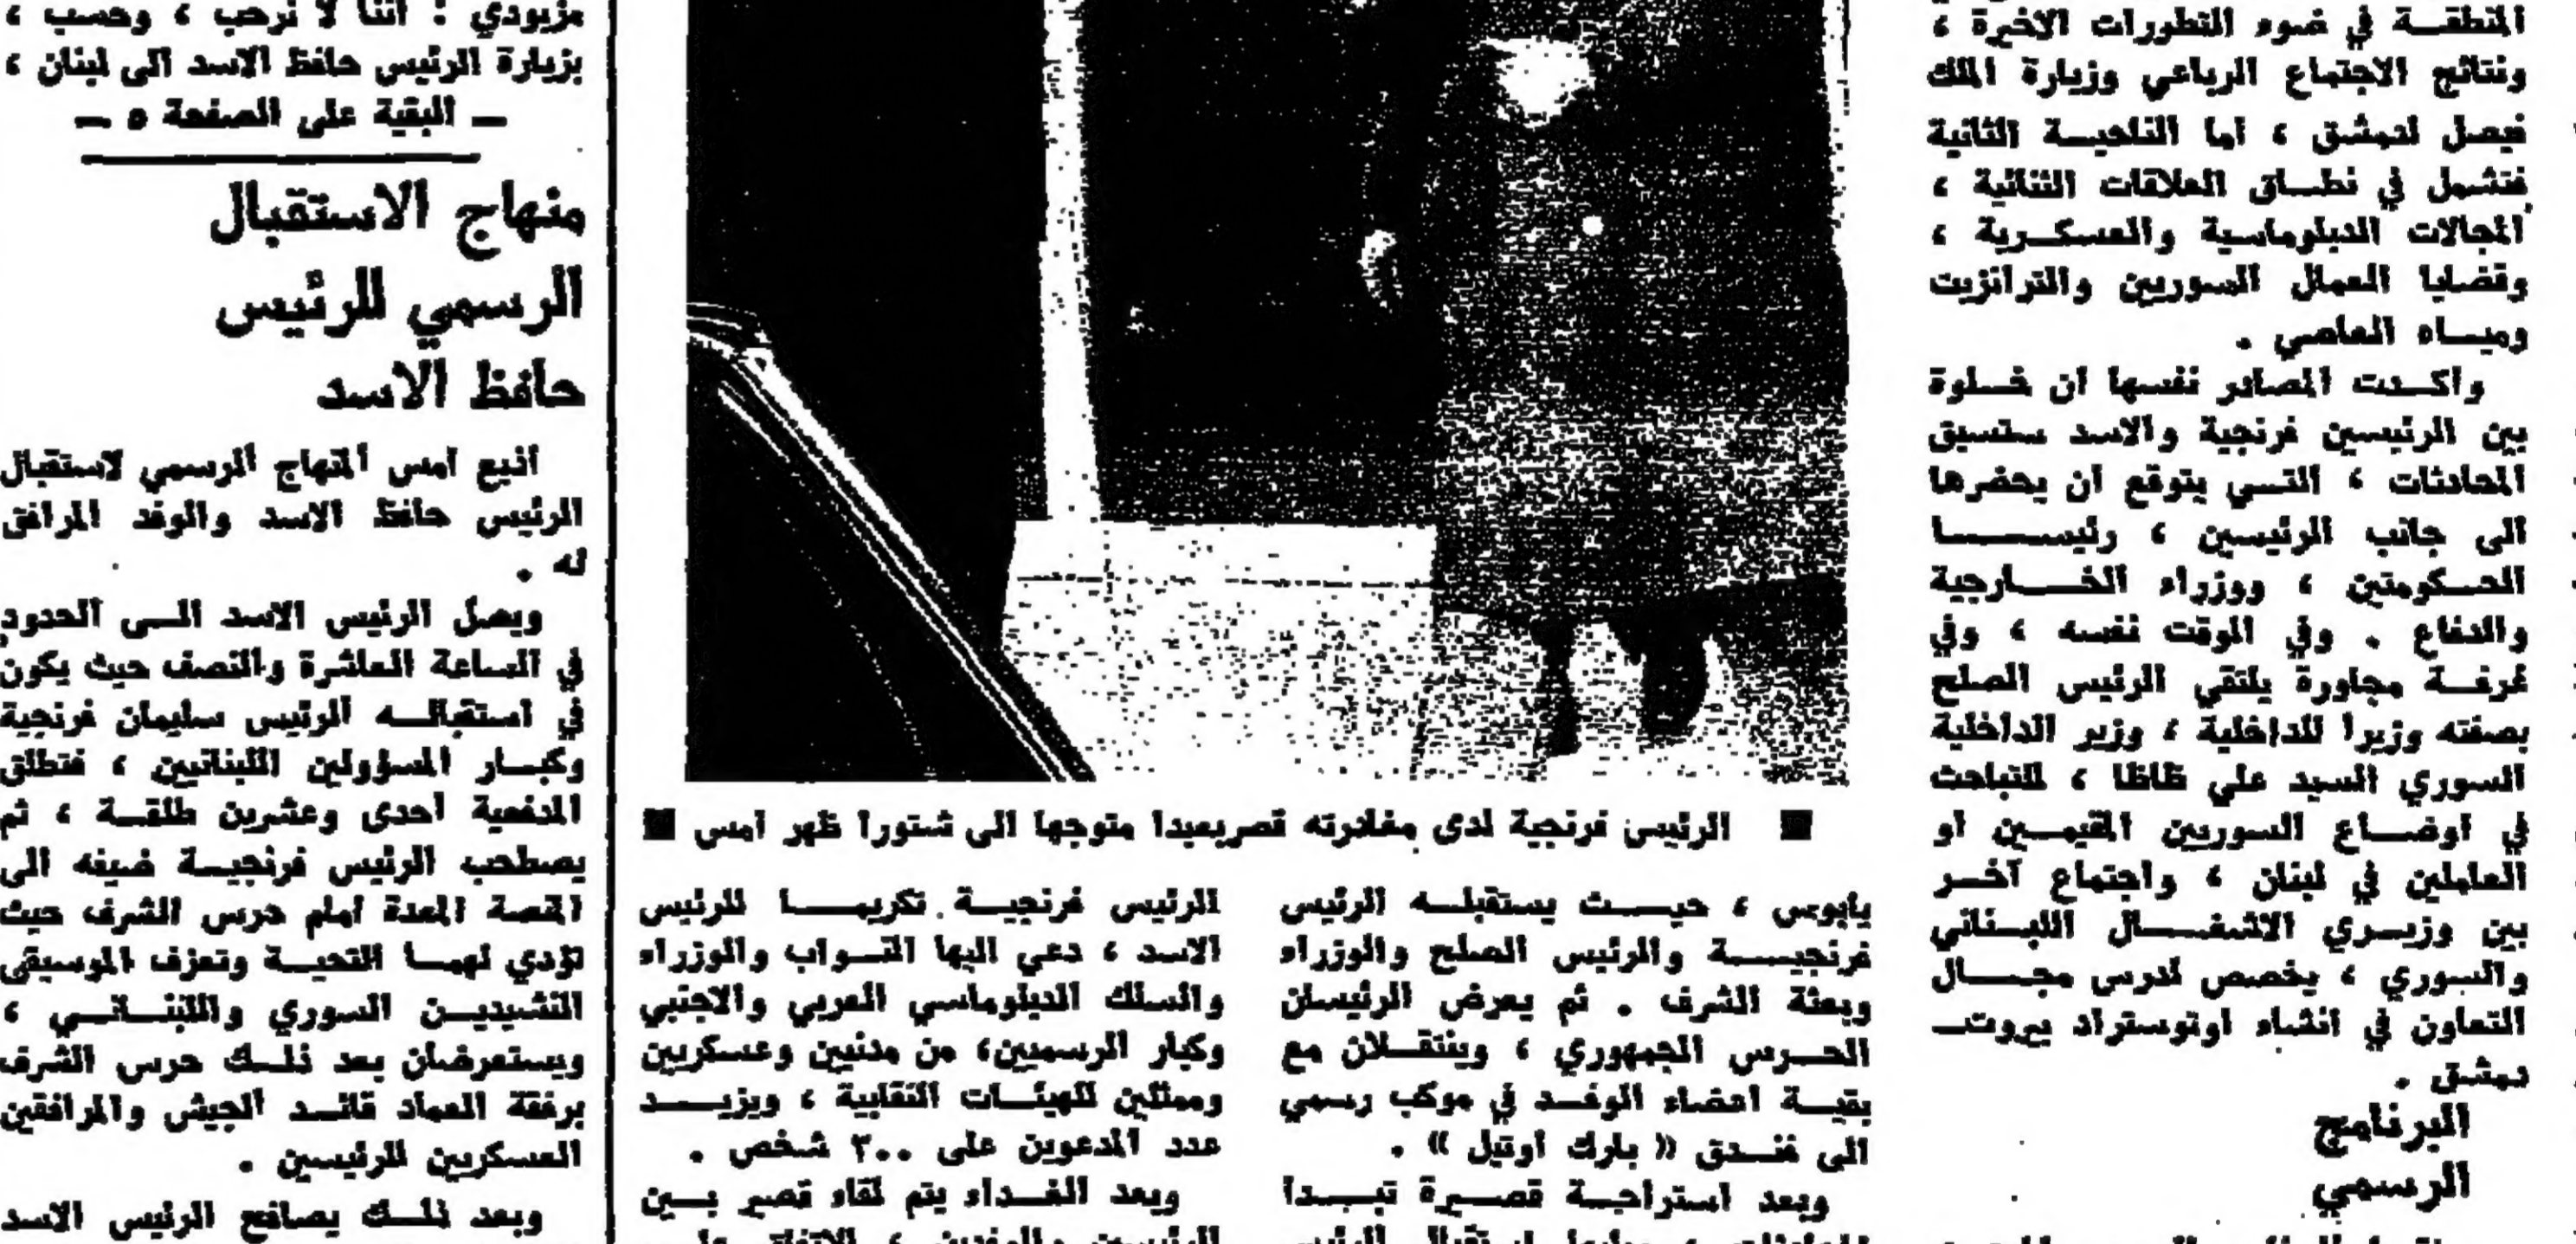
مزبودي : اننا لا نرحب ، وحسب ، بزيارة الرئيس حافظ الاسد الى لبنان ،
ــ البقية على الصفحة ٥ ــ

منهاج الاستقبال الرسمي للرئيس حافظ الاسد

انيع امس المنهاج الرسمي لاستقبال الرئيس حافظ الاسد والوفد المرافق له .

ويصل الرئيس الاسد الى الحدود في الساعة العاشرة والنصف حيث يكون في استقباله الرئيس سليمان فرنجية وكبار المسؤولين اللبنانيين ، فتطلق المدفعية احدى وعشرين طلقة ، ثم يصطحب الرئيس فرنجية ضيفه الى المنصة المعدة امام حرس الشرف حيث تؤدي لهما التحية وتعزف الموسيقى النشيدين السوري واللبناني ، ويستعرضان بعد ذلك حرس الشرف برفقة العماد قائد الجيش والمرافقين العسكريين للرئيسين .

وبعد ذلك يصافح الرئيس الاسد

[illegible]

■ الرئيس فرنجية لدى مغادرته قصربعبدا متوجها الى شتورا ظهر امس ■

يابوس ، حيث يستقبله الرئيس فرنجية والرئيس الصلح والوزراء وبعثة الشرف . ثم يعرض الرئيسان الحرس الجمهوري ، وينتقلان مع بقية اعضاء الوفد في موكب رسمي الى فندق « بارك اوتيل » .

وبعد استراحة قصيرة تبدأ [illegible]

الرئيس فرنجية تكريما للرئيس الاسد ، دعي اليها النواب والوزراء والسلك الديلوماسي العربي والاجنبي وكبار الرسميين، من مدنيين وعسكريين وممثلين للهيئات النقابية ، ويزيد عدد المدعوين على ٣٠٠ شخص .

وبعد الغداء يتم لقاء قصير بين الرئيسين والوفدين ، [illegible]

المنطقة في ضوء التطورات الاخيرة ، ونتائج الاجتماع الرباعي وزيارة الملك فيصل لدمشق ، اما الناحية الثانية فتشمل في نطاق العلاقات الثنائية ، المجالات الديلوماسية والعسكرية ، وقضايا العمال السوريين والترانزيت ومياه العاصي .

واكدت المصادر نفسها ان خلوة بين الرئيسين فرنجية والاسد ستسبق المحادثات ، التي يتوقع ان يحضرها الى جانب الرئيسين ، رئيسا الحكومتين ، ووزراء الخارجية والدفاع . وفي الوقت نفسه ، وفي غرفة مجاورة يلتقي الرئيس الصلح بصفته وزيرا للداخلية ، وزير الداخلية السوري السيد علي ظاظا ، للتباحث في اوضاع السوريين المقيمين او العاملين في لبنان ، واجتماع آخر بين وزيري الاشغال اللبناني والسوري ، يخصص لدرس مجال التعاون في انشاء اوتوستراد بيروت دمشق .

البرنامج الرسمي

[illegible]